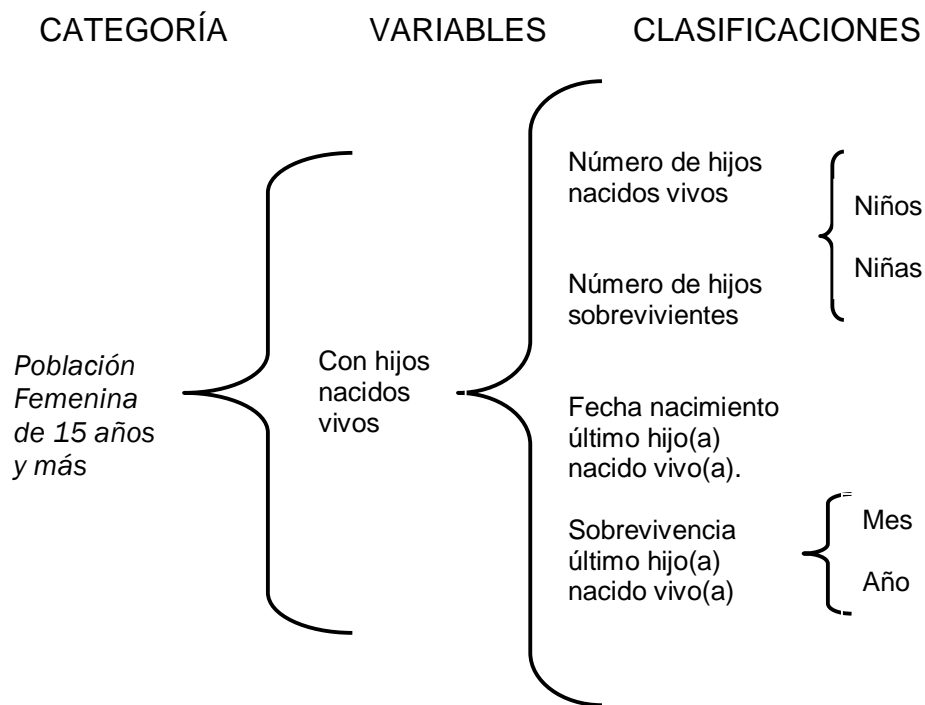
CATEGORÍA VARIABLES CLASIFICACIONES

Población Femenina de 15 años y más

Con hijos nacidos vivos

Número de hijos nacidos vivos

Número de hijos sobrevivientes

Niños

Niñas

Fecha nacimiento último hijo(a) nacido vivo(a).

Sobrevivencia último hijo(a) nacido vivo(a)

Mes

Año